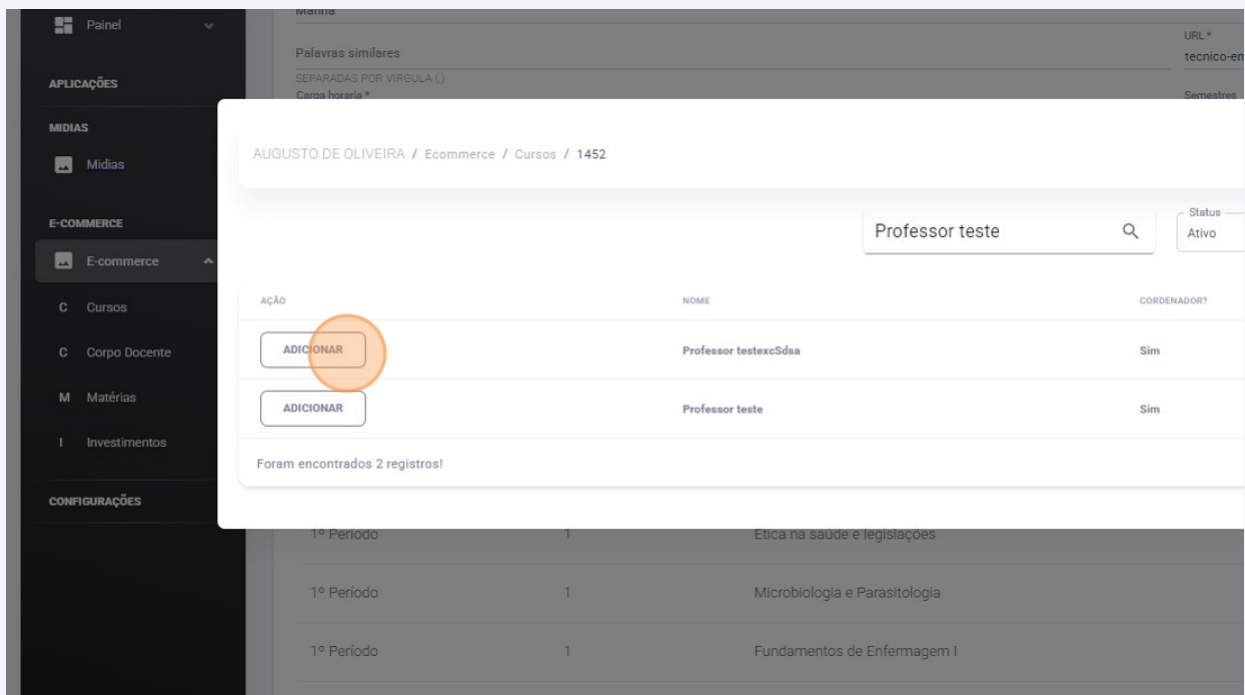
Painel

APLICAÇÕES

MIDIAS

Midias

E-COMMERCE

E-commerce

C Cursos

C Corpo Docente

M Matérias

I Investimentos

CONFIGURAÇÕES

Marina

Palavras similares

SEPARADAS POR VIRGULA (,)

Carga horaria *

URL *

tecnico-en

Semestres

AUGUSTO DE OLIVEIRA / Ecommerce / Cursos / 1452

Professor teste

Status

Ativo

| AÇÃO | NOME | CORDENADOR? |
|---|---|---|
| ADICIONAR | Professor testexcSdsa | Sim |
| ADICIONAR | Professor teste | Sim |

Foram encontrados 2 registros!

1º Periodo 1 Ética na saúde e legislações

1º Período 1 Microbiologia e Parasitologia

1º Período 1 Fundamentos de Enfermagem I